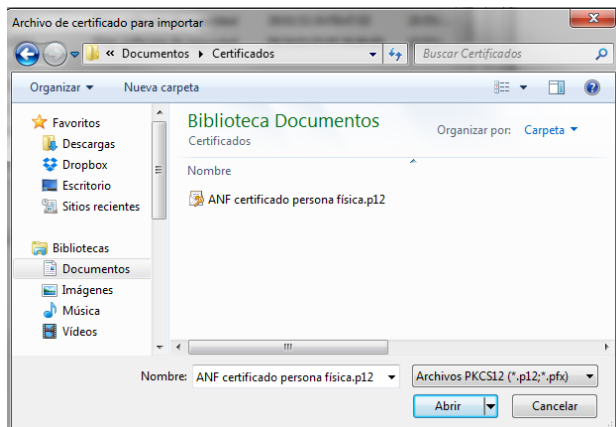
Archivo de certificado para importar

« Documentos ▸ Certificados

Buscar Certificados

Organizar ▾ Nueva carpeta

Favoritos
Descargas
Dropbox
Escritorio
Sitios recientes

Bibliotecas
Documentos
Imágenes
Música
Vídeos

Biblioteca Documentos
Certificados

Organizar por: Carpeta ▾

Nombre

ANF certificado persona física.p12

Nombre: ANF certificado persona física.p12

Archivos PKCS12 (*.p12;*.pfx)

Abrir

Cancelar